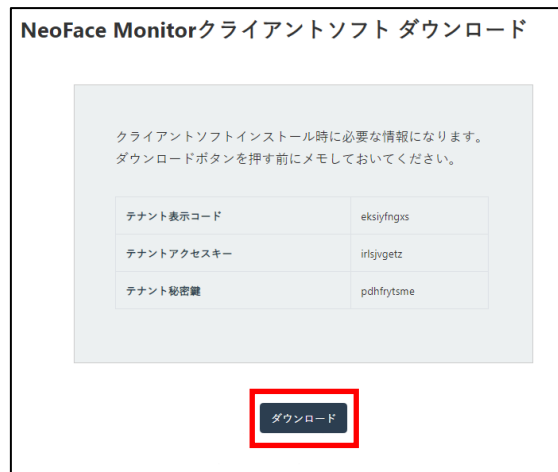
NeoFace Monitorクライアントソフト ダウンロード

クライアントソフトインストール時に必要な情報になります。
ダウンロードボタンを押す前にメモしておいてください。

| テナント表示コード | eksiyfngxs |
|---|---|
| テナントアクセスキー | irlsjvgetz |
| テナント秘密鍵 | pdhfrytsme |

ダウンロード